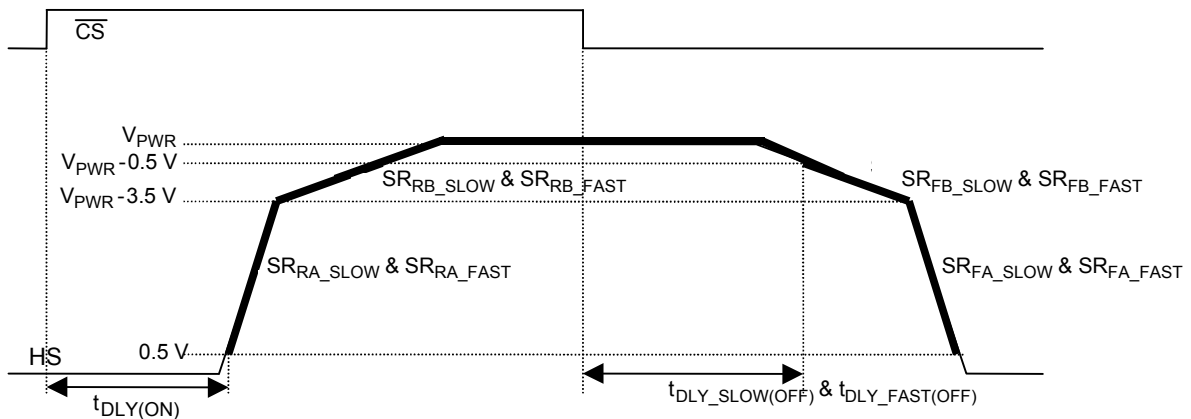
$\overline{CS}$

$V_{PWR}$

$V_{PWR}$ -0.5 V

$V_{PWR}$ -3.5 V

$SR_{RB\_SLOW}$ & $SR_{RB\_FAST}$

$SR_{FB\_SLOW}$ & $SR_{FB\_FAST}$

$SR_{RA\_SLOW}$ & $SR_{RA\_FAST}$

$SR_{FA\_SLOW}$ & $SR_{FA\_FAST}$

HS

0.5 V

$t_{DLY(ON)}$

$t_{DLY\_SLOW(OFF)}$ & $t_{DLY\_FAST(OFF)}$